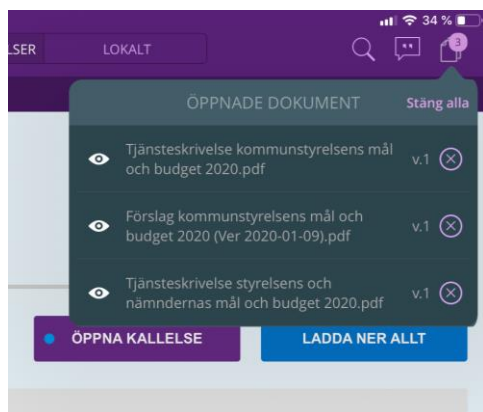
34 %

LSER LOKALT

3

ÖPPNADE DOKUMENT Stäng alla

Tjänsteskrivelse kommunstyrelsens mål och budget 2020.pdf v.1

Förslag kommunstyrelsens mål och budget 2020 (Ver 2020-01-09).pdf v.1

Tjänsteskrivelse styrelsens och nämndernas mål och budget 2020.pdf v.1

ÖPPNA KALLELSE

LADDA NER ALLT